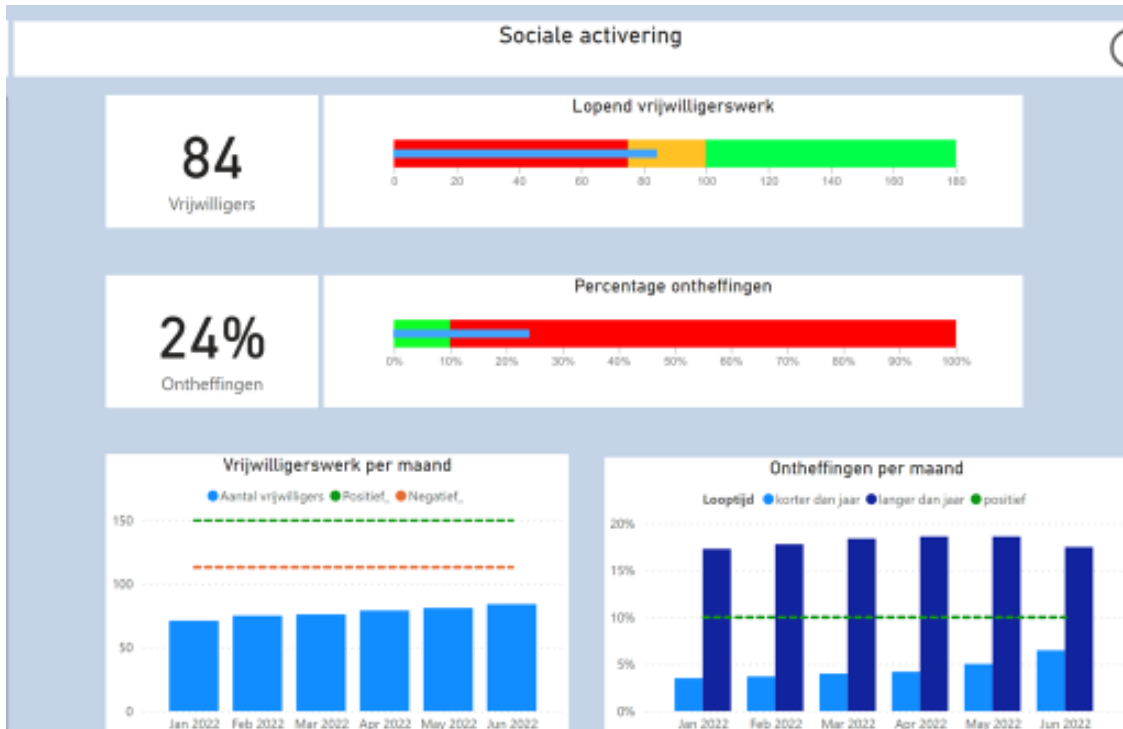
Sociale activering

84
Vrijwilligers

Lopend vrijwilligerswerk

0 20 40 60 80 100 120 140 160 180

24%
Ontheffingen

Percentage ontheffingen

0% 10% 20% 30% 40% 50% 60% 70% 80% 90% 100%

Vrijwilligerswerk per maand

Aantal vrijwilligers Positief_ Negatief_

150
100
50
0

Jan 2022 Feb 2022 Mar 2022 Apr 2022 May 2022 Jun 2022

Ontheffingen per maand

Looptijd korter dan jaar langer dan jaar positief

20%
15%
10%
5%
0%

Jan 2022 Feb 2022 Mar 2022 Apr 2022 May 2022 Jun 2022